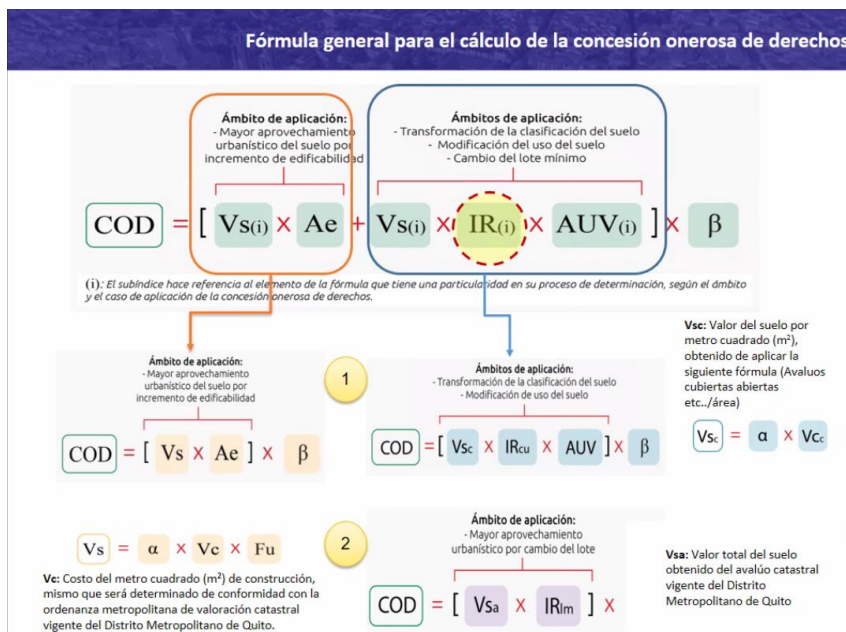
Fórmula general para el cálculo de la concesión onerosa de derechos

Ámbito de aplicación:
- Mayor aprovechamiento urbanístico del suelo por incremento de edificabilidad

Ámbitos de aplicación:
- Transformación de la clasificación del suelo
- Modificación del uso del suelo
- Cambio del lote mínimo

$COD = [ Vs_{(i)} \times Ae + Vs_{(i)} \times IR_{(i)} \times AUV_{(i)} ] \times \beta$

(i): El subíndice hace referencia al elemento de la fórmula que tiene una particularidad en su proceso de determinación, según el ámbito y el caso de aplicación de la concesión onerosa de derechos.

Ámbito de aplicación:
- Mayor aprovechamiento urbanístico del suelo por incremento de edificabilidad

$COD = [ Vs \times Ae ] \times \beta$

1

Ámbitos de aplicación:
- Transformación de la clasificación del suelo
- Modificación de uso del suelo

$COD = [ Vs_c \times IR_{cu} \times AUV ] \times \beta$

Vsc: Valor del suelo por metro cuadrado (m²), obtenido de aplicar la siguiente fórmula (Avaluos cubiertas abiertas etc../área)

$Vs_c = \alpha \times Vc_c$

$Vs = \alpha \times Vc \times Fu$

Vc: Costo del metro cuadrado (m²) de construcción, mismo que será determinado de conformidad con la ordenanza metropolitana de valoración catastral vigente del Distrito Metropolitano de Quito.

2

Ámbito de aplicación:
- Mayor aprovechamiento urbanístico por cambio del lote

$COD = [ Vs_a \times IR_{lm} ] \times$

Vsa: Valor total del suelo obtenido del avalúo catastral vigente del Distrito Metropolitano de Quito